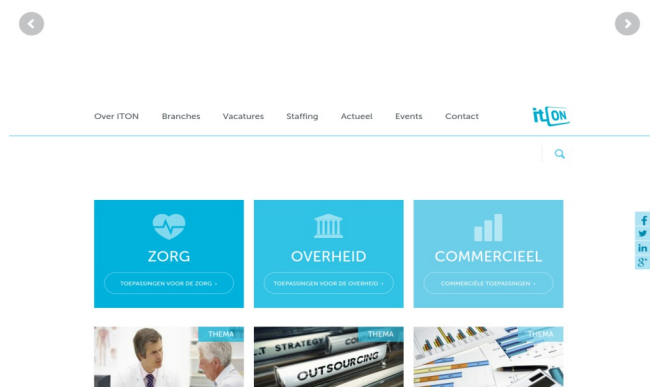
Over ITON Branches Vacatures Staffing Actueel Events Contact

itON

ZORG
TOEPASSINGEN VOOR DE ZORG ›

OVERHEID
TOEPASSINGEN VOOR DE OVERHEID ›

COMMERCIEEL
COMMERCIËLE TOEPASSINGEN ›

f
in
g+

THEMA

THEMA
STRATEGY
OUTSOURCING

THEMA